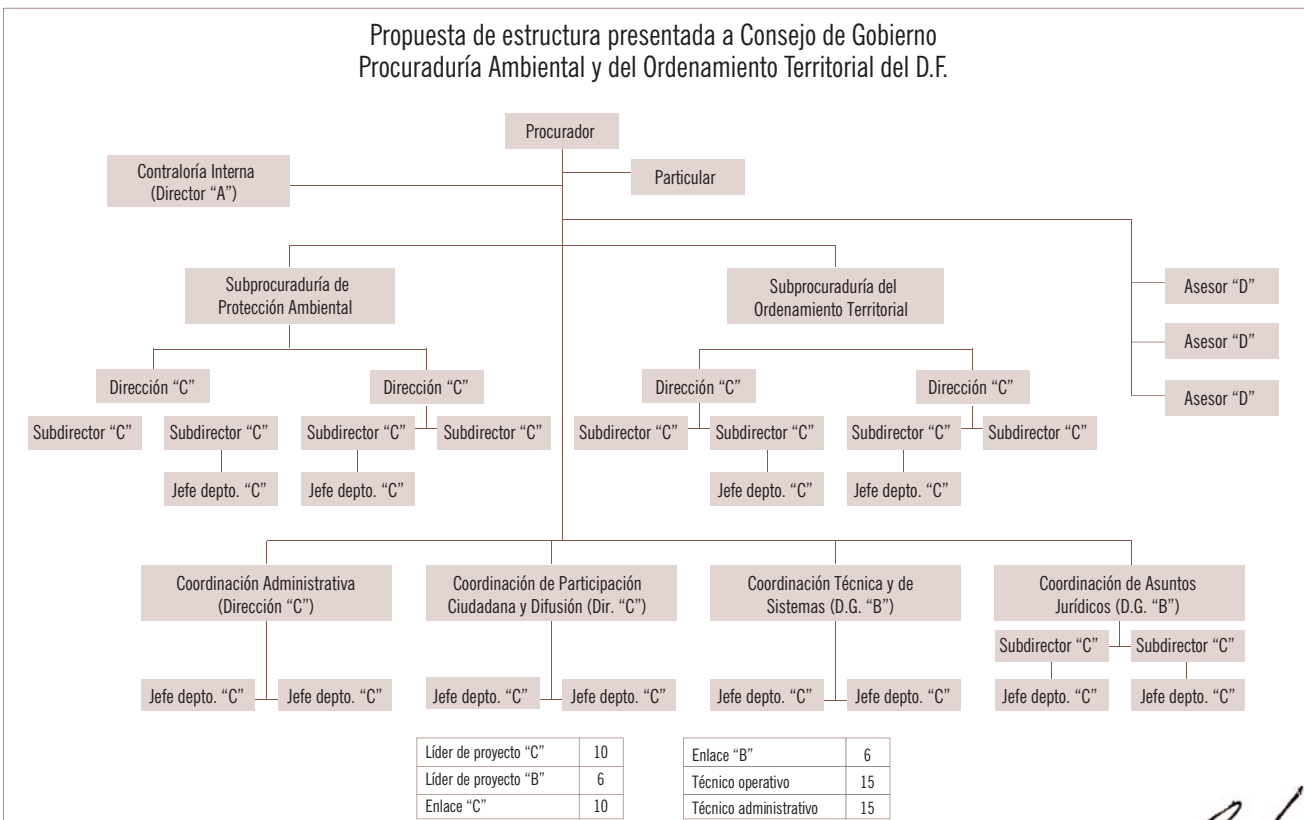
Propuesta de estructura presentada a Consejo de Gobierno
Procuraduría Ambiental y del Ordenamiento Territorial del D.F.

Procurador

Contraloría Interna (Director “A”)

Particular

Subprocuraduría de Protección Ambiental

Subprocuraduría del Ordenamiento Territorial

Asesor “D”

Asesor “D”

Asesor “D”

Dirección “C”

Dirección “C”

Dirección “C”

Dirección “C”

Subdirector “C”

Subdirector “C”

Subdirector “C”

Subdirector “C”

Subdirector “C”

Subdirector “C”

Subdirector “C”

Subdirector “C”

Jefe depto. “C”

Jefe depto. “C”

Jefe depto. “C”

Jefe depto. “C”

Coordinación Administrativa (Dirección “C”)

Coordinación de Participación Ciudadana y Difusión (Dir. “C”)

Coordinación Técnica y de Sistemas (D.G. “B”)

Coordinación de Asuntos Jurídicos (D.G. “B”)

Subdirector “C”

Subdirector “C”

Jefe depto. “C”

Jefe depto. “C”

Jefe depto. “C”

Jefe depto. “C”

Jefe depto. “C”

Jefe depto. “C”

Jefe depto. “C”

Jefe depto. “C”

| Líder de proyecto “C” | 10 |
|---|---|
| Líder de proyecto “B” | 6 |
| Enlace “C” | 10 |

| Enlace “B” | 6 |
|---|---|
| Técnico operativo | 15 |
| Técnico administrativo | 15 |